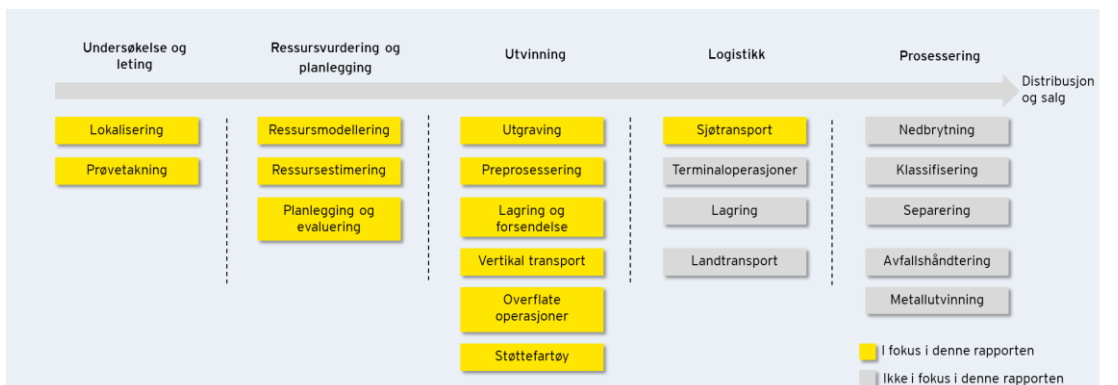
Undersøkelse og leting

Ressursvurdering og planlegging

Utvinning

Logistikk

Prosessering

Distribusjon og salg

Lokalisering

Prøvetakning

Ressursmodellering

Ressursestimering

Planlegging og evaluering

Utgraving

Preprosessering

Lagring og forsendelse

Vertikal transport

Overflate operasjoner

Støttefartøy

Sjøtransport

Terminaloperasjoner

Lagring

Landtransport

Nedbrytning

Klassifisering

Separering

Avfallshåndtering

Metallutvinning

I fokus i denne rapporten

Ikke i fokus i denne rapporten